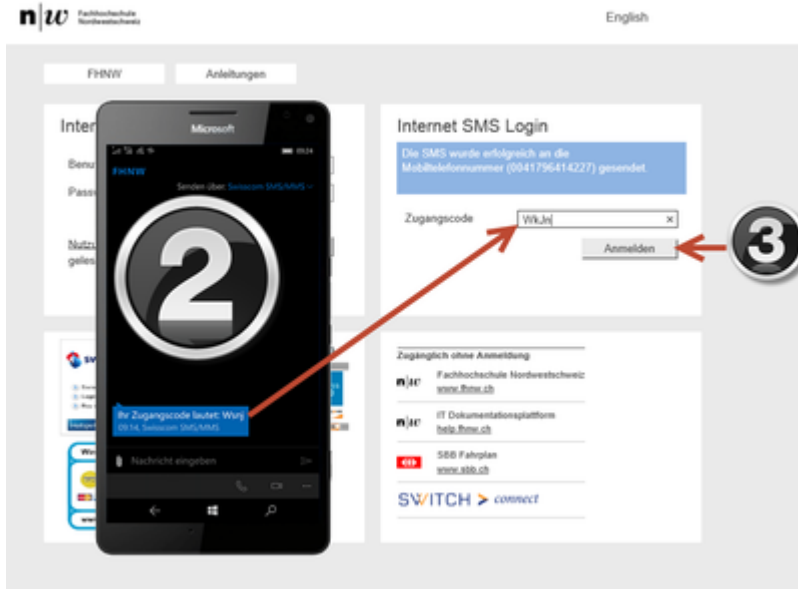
n|w Fachhochschule Nordwestschweiz

English

FHNW

Anleitungen

Inter

Benu

Pass

Nutz

geles

Microsoft

09:14

FHNW

Senden über: Swisscom SMS/MMS

2

Ihr Zugangscode lautet: WkJn
09:14, Swisscom SMS/MMS

Nachricht eingeben

Internet SMS Login

Die SMS wurde erfolgreich an die Mobiltelefonnummer (0041796414227) gesendet

Zugangscode

WkJn

Anmelden

3

Zugänglich ohne Anmeldung

n|w Fachhochschule Nordwestschweiz
www.fhnw.ch

n|w IT Dokumentationsplattform
help.fhnw.ch

SBB Fahrplan
www.sbb.ch

SWITCH > connect